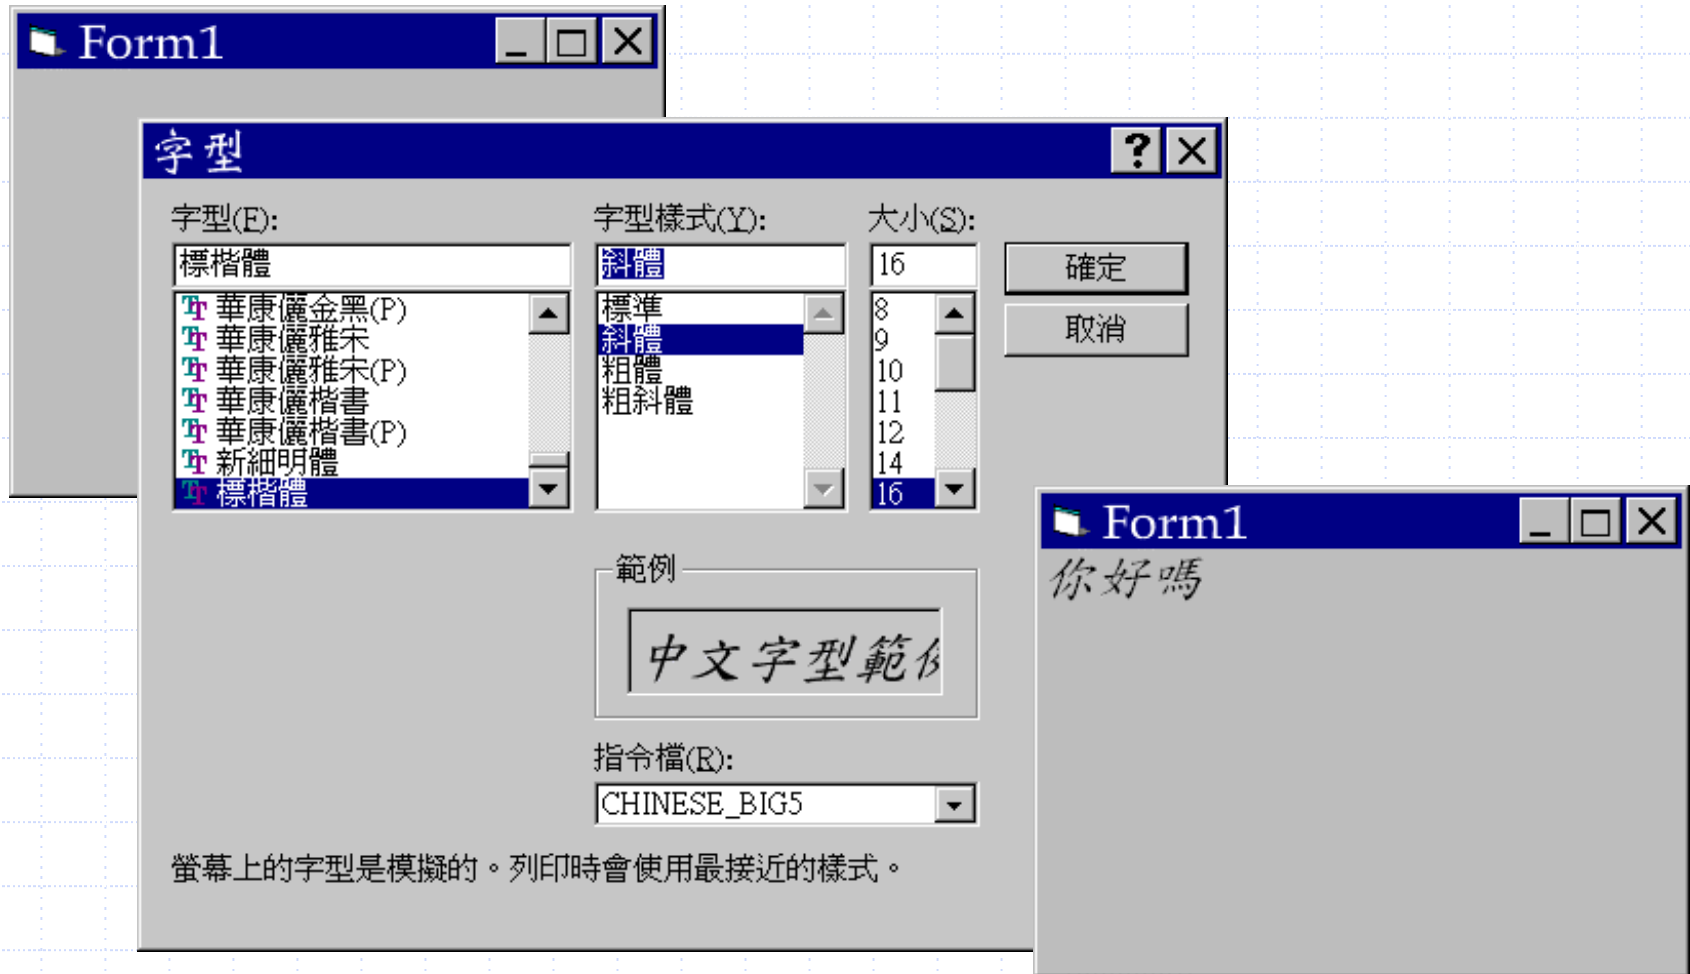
Form1

字型

?

字型(F):

標楷體

華康儷金黑(P)
華康儷雅宋
華康儷雅宋(P)
華康儷楷書
華康儷楷書(P)
新細明體
標楷體

字型樣式(Y):

斜體

標準
斜體
粗體
粗斜體

大小(S):

16

8
9
10
11
12
14
16

確定

取消

範例

中文字型範

指令檔(R):

CHINESE_BIG5

螢幕上的字型是模擬的。列印時會使用最接近的樣式。

Form1

你好嗎